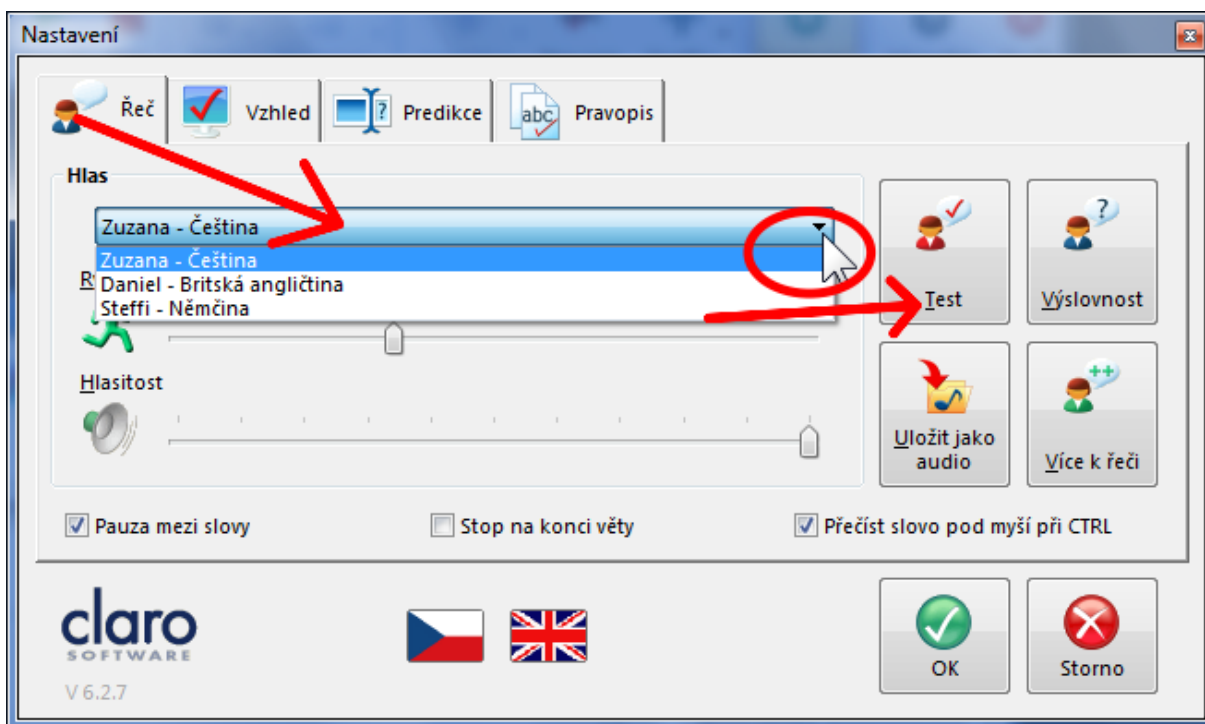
Nastavení

Řeč
Vzhled
Predikce
Pravopis

Hlas
Zuzana - Čeština
Zuzana - Čeština
Daniel - Britská angličtina
Steffi - Němčina
R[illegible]

Hlasitost

Test
Výslovnost
Uložit jako audio
Více k řeči

Pauza mezi slovy
Stop na konci věty
Přečíst slovo pod myší při CTRL

claro
SOFTWARE
V 6.2.7

OK
Storno